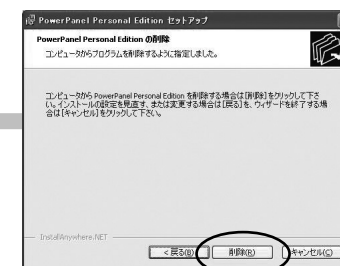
PowerPanel Personal Edition セットアップ

PowerPanel Personal Edition の削除

コンピュータからプログラムを削除するように指定しました。

コンピュータから PowerPanel Personal Edition を削除する場合は [削除] をクリックして下さい。インストールの設定を見直す、または変更する場合は [戻る] を、ウィザードを終了する場合は [キャンセル] をクリックして下さい。

InstallAnywhere.NET

< 戻る(B)

削除(R)

キャンセル(C)